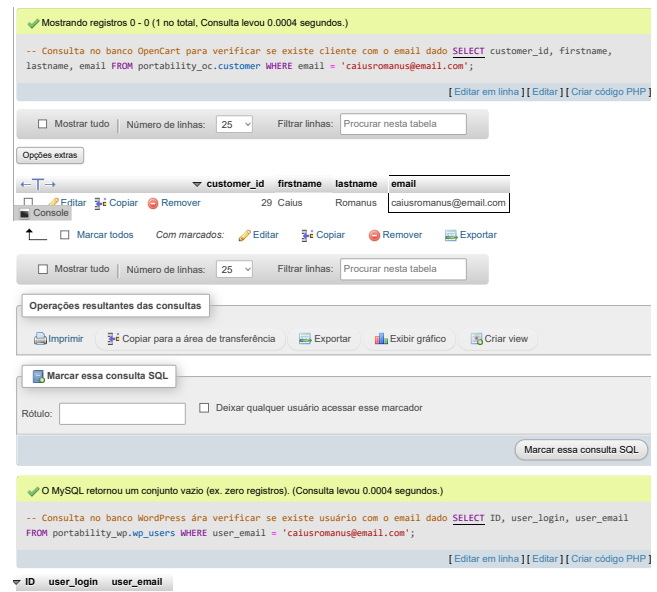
Mostrando registros 0 - 0 (1 no total, Consulta levou 0.0004 segundos.)

-- Consulta no banco OpenCart para verificar se existe cliente com o email dado SELECT customer_id, firstname, lastname, email FROM portability_oc.customer WHERE email = 'caiusromanus@email.com';

[ Editar em linha ] [ Editar ] [ Criar código PHP ]

Mostrar tudo | Número de linhas: 25 | Filtrar linhas: Procurar nesta tabela

Opções extras

| | | customer_id | firstname | lastname | email |
|---|---|---|---|---|---|
| | Editar Copiar Remover | 29 | Caius | Romanus | caiusromanus@email.com |

Console

Marcar todos Com marcados: Editar Copiar Remover Exportar

Mostrar tudo | Número de linhas: 25 | Filtrar linhas: Procurar nesta tabela

Operações resultantes das consultas

Imprimir Copiar para a área de transferência Exportar Exibir gráfico Criar view

Marcar essa consulta SQL

Rótulo: Deixar qualquer usuário acessar esse marcador

Marcar essa consulta SQL

O MySQL retornou um conjunto vazio (ex. zero registros). (Consulta levou 0.0004 segundos.)

-- Consulta no banco WordPress ára verificar se existe usuário com o email dado SELECT ID, user_login, user_email FROM portability_wp.wp_users WHERE user_email = 'caiusromanus@email.com';

[ Editar em linha ] [ Editar ] [ Criar código PHP ]

ID user_login user_email